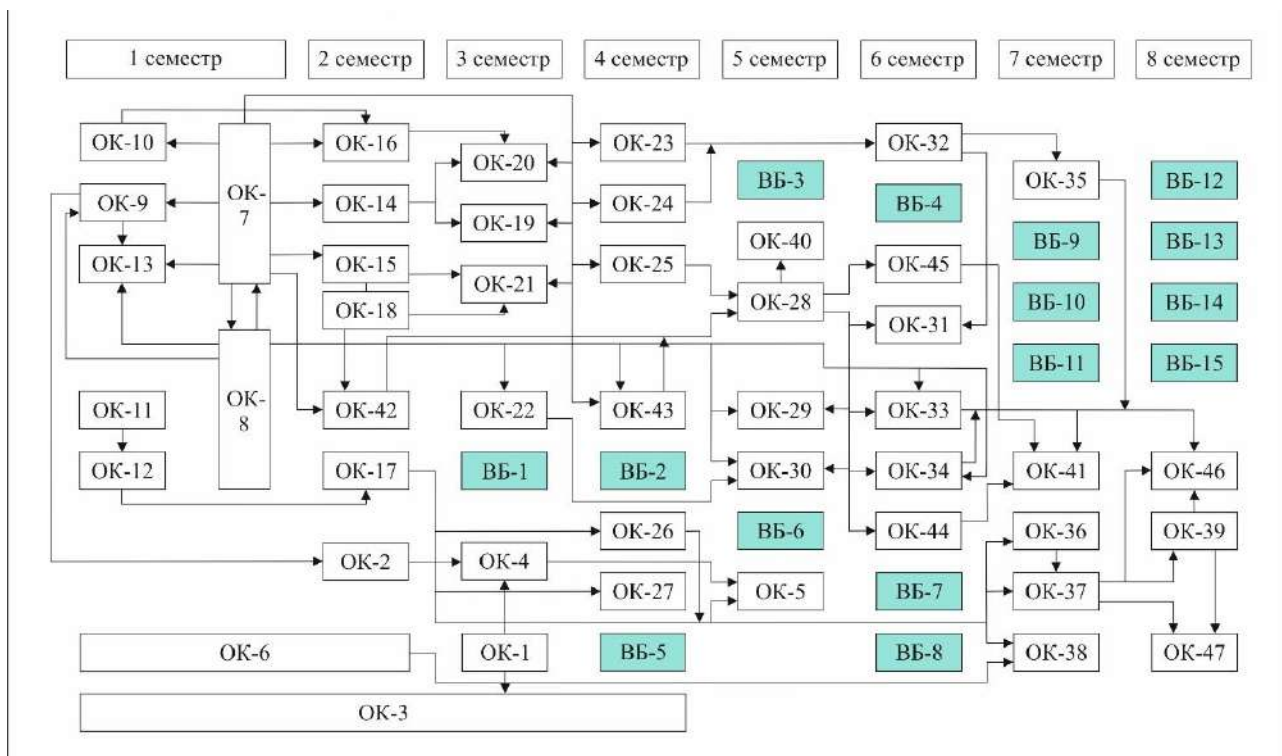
1 семестр
2 семестр
3 семестр
4 семестр
5 семестр
6 семестр
7 семестр
8 семестр

ОК-10
ОК-7
ОК-16
ОК-20
ОК-23
ОК-32
ОК-9
ОК-14
ОК-19
ОК-24
ВБ-3
ВБ-4
ОК-35
ВБ-12
ОК-40
ВБ-9
ВБ-13
ОК-13
ОК-15
ОК-21
ОК-25
ОК-28
ОК-45
ОК-18
ВБ-10
ВБ-14
ОК-31
ОК-8
ВБ-11
ВБ-15
ОК-11
ОК-42
ОК-22
ОК-43
ОК-29
ОК-33
ОК-12
ОК-17
ВБ-1
ВБ-2
ОК-30
ОК-34
ОК-41
ОК-46
ОК-26
ВБ-6
ОК-44
ОК-36
ОК-39
ОК-2
ОК-4
ОК-27
ОК-5
ВБ-7
ОК-37
ОК-6
ОК-1
ВБ-5
ВБ-8
ОК-38
ОК-47
ОК-3